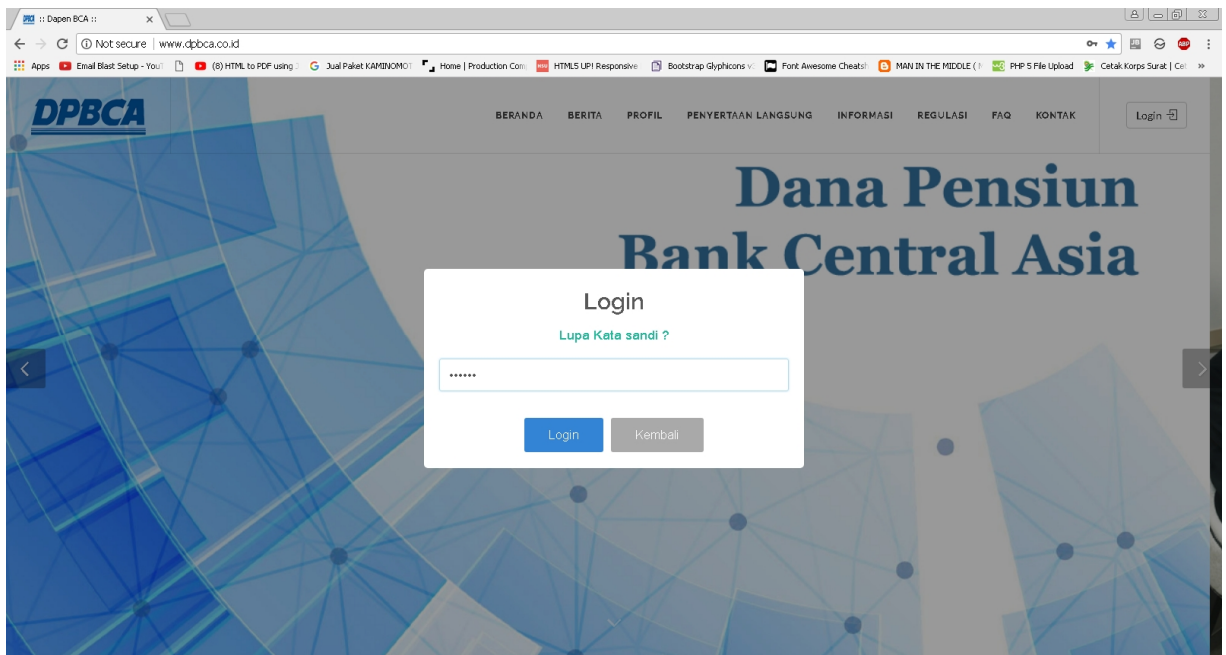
:: Dapen BCA ::

Not secure | www.dpbca.co.id

Apps Email Blast Setup - YouT (8) HTML to PDF using Jual Paket KAMINOMOT Home | Production Com HTML5 UP! Responsive Bootstrap Glyphicons Font Awesome Cheats MAN IN THE MIDDLE ( PHP 5 File Upload Cetak Korps Surat | Ce »

DPBCA

BERANDA BERITA PROFIL PENYERTAAN LANGSUNG INFORMASI REGULASI FAQ KONTAK Login

Dana Pensiun
Bank Central Asia

Login

Lupa Kata sandi ?

••••••

Login Kembali